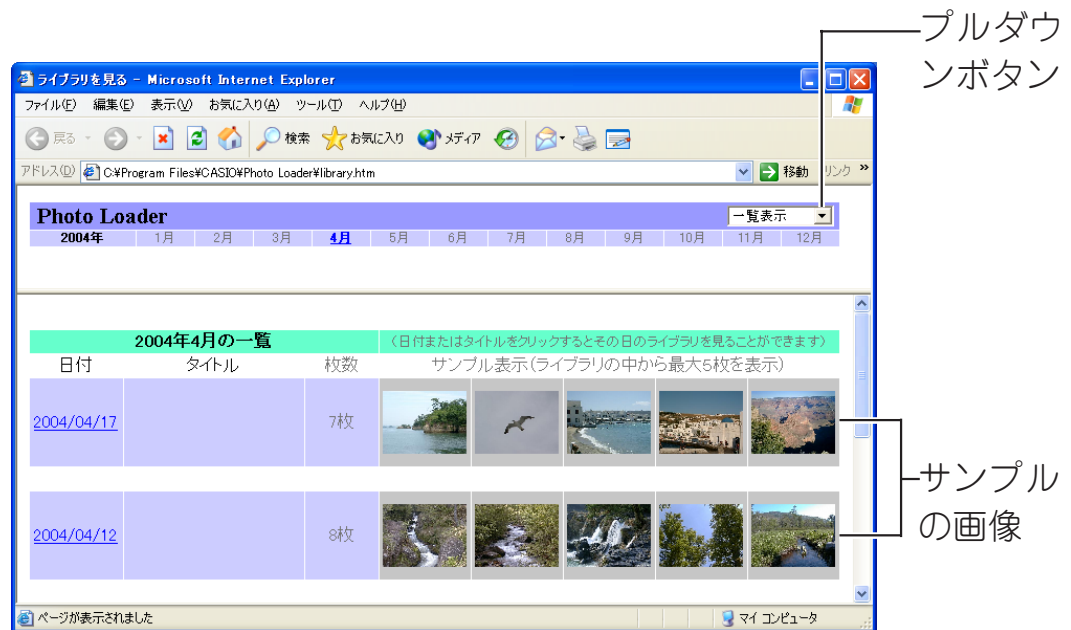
プルダウンボタン

ライブラリを見る - Microsoft Internet Explorer

ファイル(F) 編集(E) 表示(V) お気に入り(A) ツール(T) ヘルプ(H)

戻る 検索 お気に入り メディア

アドレス(D) C:¥Program Files¥CASIO¥Photo Loader¥library.htm 移動 リンク »

Photo Loader 一覧表示

| 2004年 | 1月 | 2月 | 3月 | 4月 | 5月 | 6月 | 7月 | 8月 | 9月 | 10月 | 11月 | 12月 |
|---|---|---|---|---|---|---|---|---|---|---|---|---|

2004年4月の一覧 （日付またはタイトルをクリックするとその日のライブラリを見ることができます）

| 日付 | タイトル | 枚数 | サンプル表示(ライブラリの中から最大5枚を表示) |
|---|---|---|---|
| 2004/04/17 | | 7枚 | |
| 2004/04/12 | | 8枚 | |

サンプルの画像

ページが表示されました マイ コンピュータ